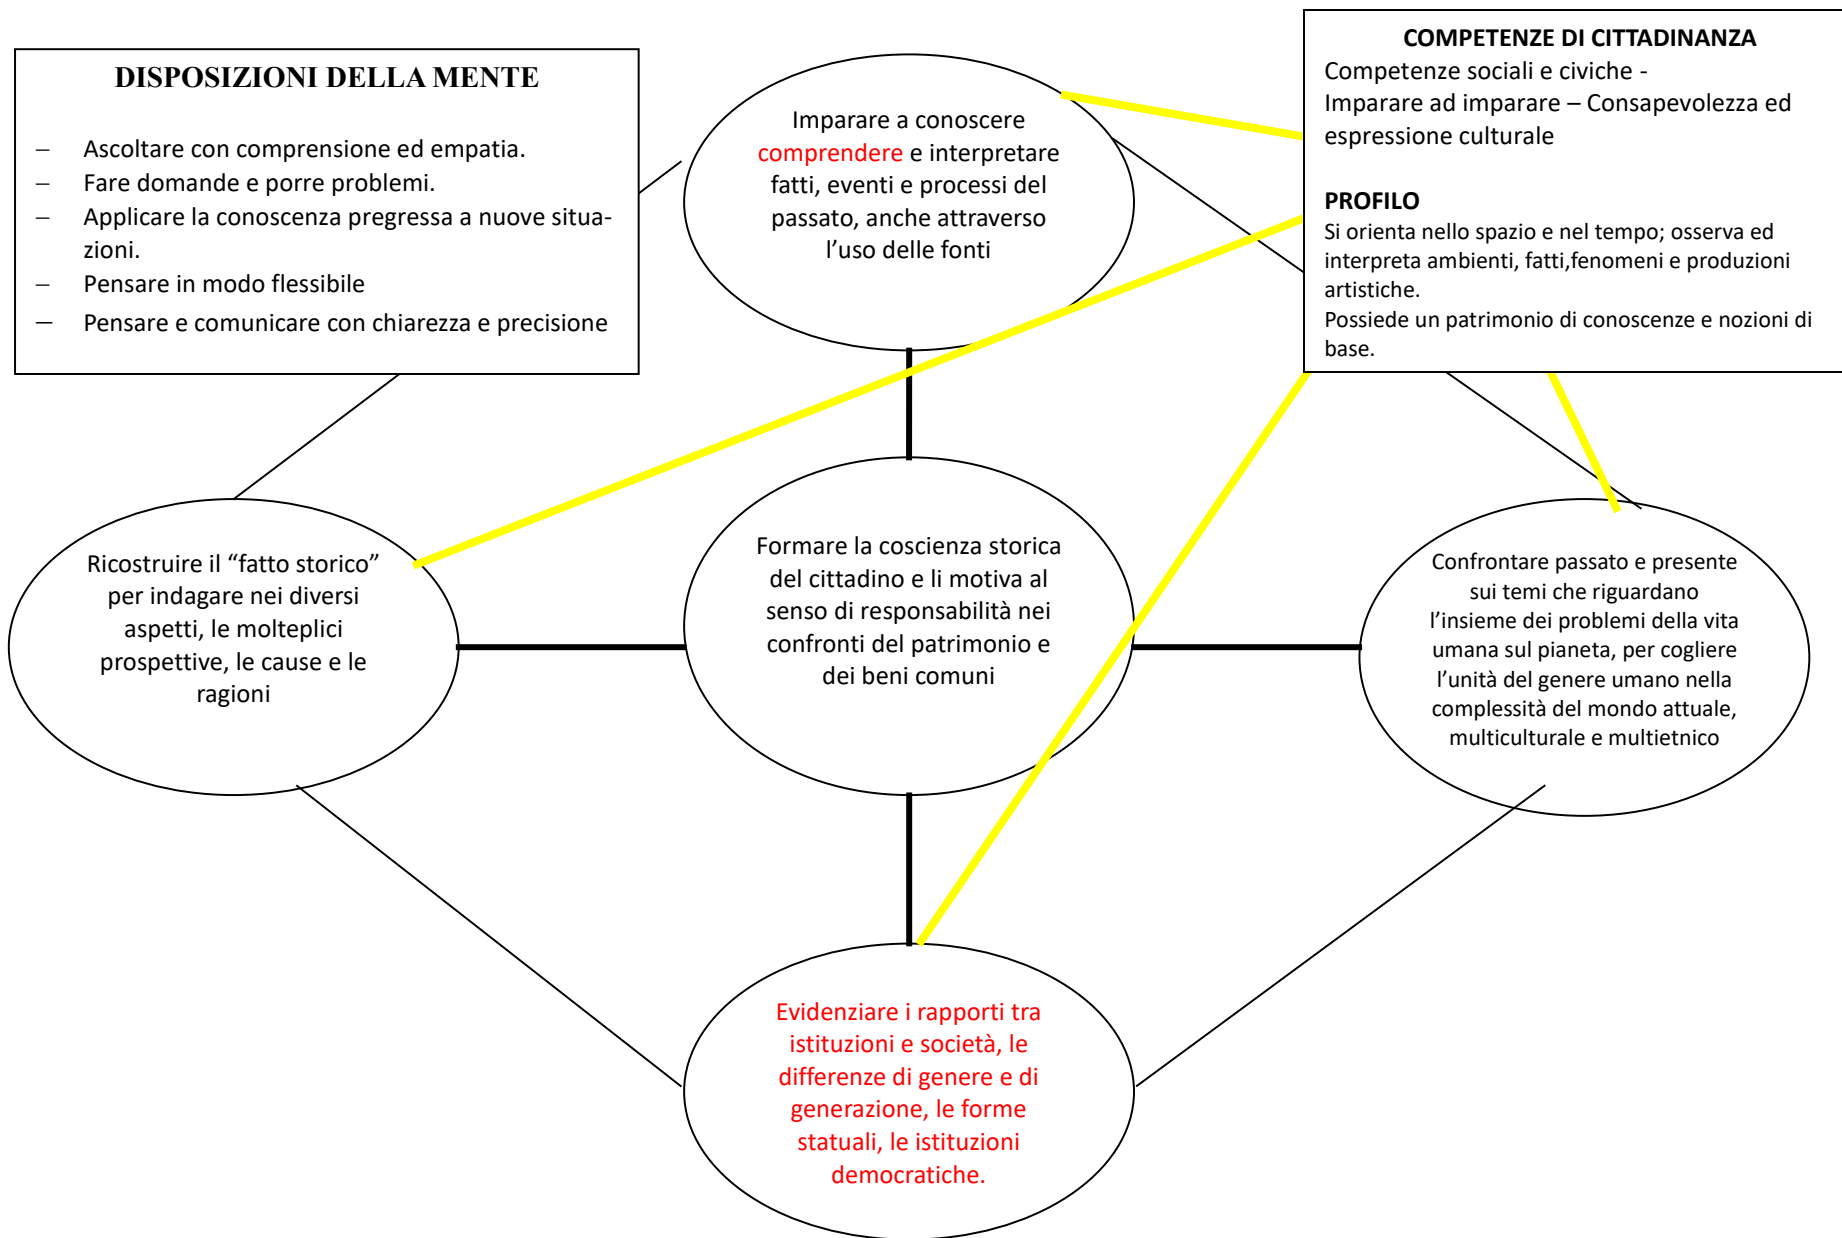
DISPOSIZIONI DELLA MENTE

– Ascoltare con comprensione ed empatia.
– Fare domande e porre problemi.
– Applicare la conoscenza pregressa a nuove situazioni.
– Pensare in modo flessibile
– Pensare e comunicare con chiarezza e precisione

Imparare a conoscere comprendere e interpretare fatti, eventi e processi del passato, anche attraverso l'uso delle fonti

COMPETENZE DI CITTADINANZA
Competenze sociali e civiche -
Imparare ad imparare – Consapevolezza ed espressione culturale

PROFILO
Si orienta nello spazio e nel tempo; osserva ed interpreta ambienti, fatti,fenomeni e produzioni artistiche.
Possiede un patrimonio di conoscenze e nozioni di base.

Ricostruire il "fatto storico" per indagare nei diversi aspetti, le molteplici prospettive, le cause e le ragioni

Formare la coscienza storica del cittadino e li motiva al senso di responsabilità nei confronti del patrimonio e dei beni comuni

Confrontare passato e presente sui temi che riguardano l'insieme dei problemi della vita umana sul pianeta, per cogliere l'unità del genere umano nella complessità del mondo attuale, multiculturale e multietnico

Evidenziare i rapporti tra istituzioni e società, le differenze di genere e di generazione, le forme statuali, le istituzioni democratiche.